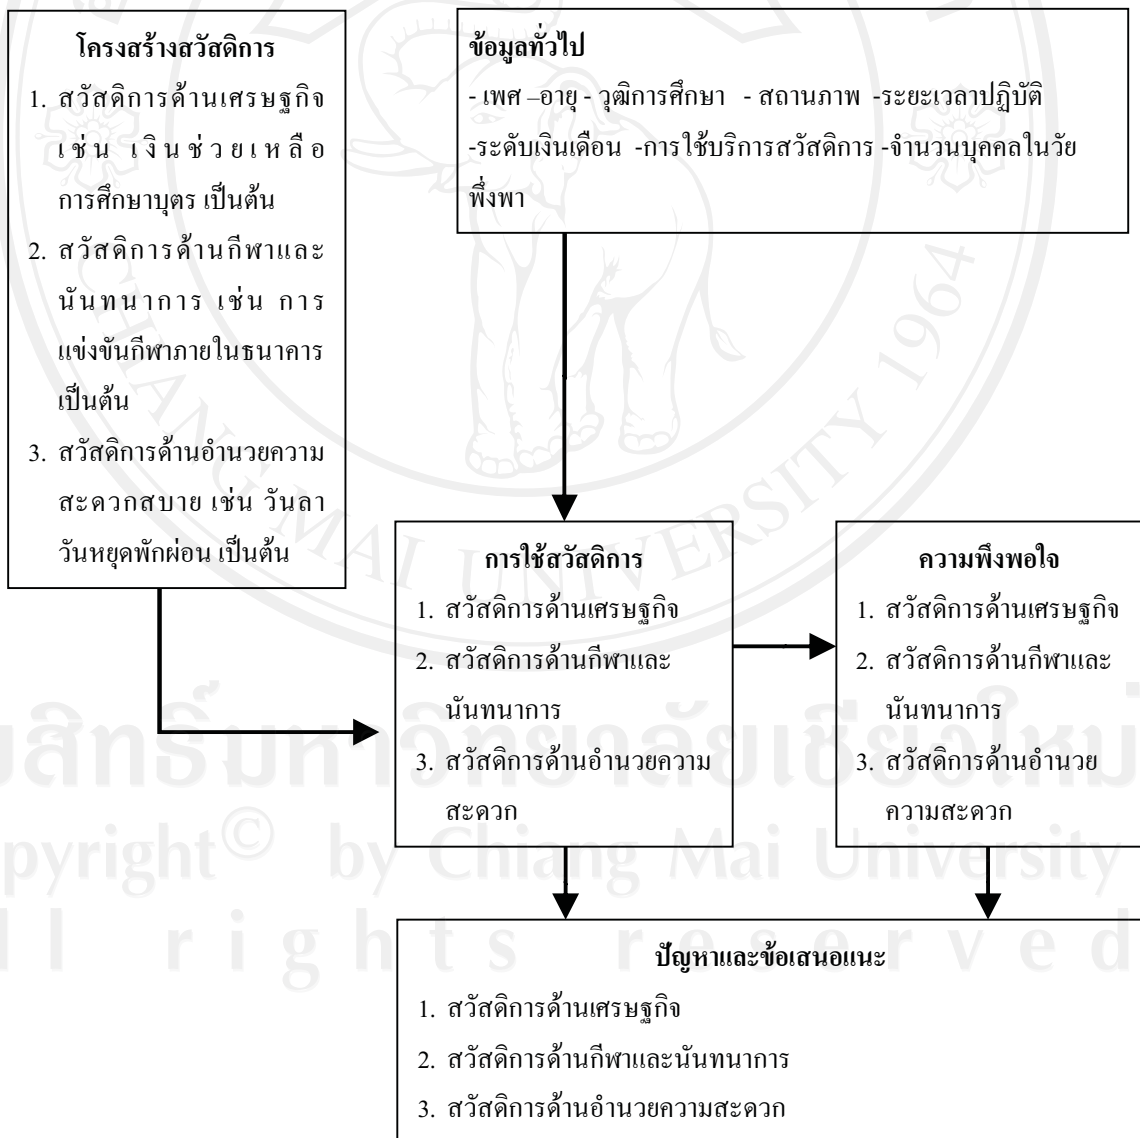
โครงสร้างสวัสดิการ

1. สวัสดิการด้านเศรษฐกิจ เช่น เงินช่วยเหลือการศึกษาบุตร เป็นต้น
2. สวัสดิการด้านกีฬาและนันทนาการ เช่น การแข่งขันกีฬาภายในธนาคาร เป็นต้น
3. สวัสดิการด้านอำนวยความสะดวกสบาย เช่น วันลา วันหยุดพักผ่อน เป็นต้น

ข้อมูลทั่วไป

- เพศ –อายุ - วุฒิการศึกษา - สถานภาพ -ระยะเวลาปฏิบัติ -ระดับเงินเดือน -การใช้บริการสวัสดิการ -จำนวนบุคคลในวัยพึ่งพา

การใช้สวัสดิการ

1. สวัสดิการด้านเศรษฐกิจ
2. สวัสดิการด้านกีฬาและนันทนาการ
3. สวัสดิการด้านอำนวยความสะดวก

ความพึงพอใจ

1. สวัสดิการด้านเศรษฐกิจ
2. สวัสดิการด้านกีฬาและนันทนาการ
3. สวัสดิการด้านอำนวยความสะดวก

ปัญหาและข้อเสนอแนะ

1. สวัสดิการด้านเศรษฐกิจ
2. สวัสดิการด้านกีฬาและนันทนาการ
3. สวัสดิการด้านอำนวยความสะดวก

ลิขสิทธิ์มหาวิทยาลัยเชียงใหม่
Copyright© by Chiang Mai University
All rights reserved